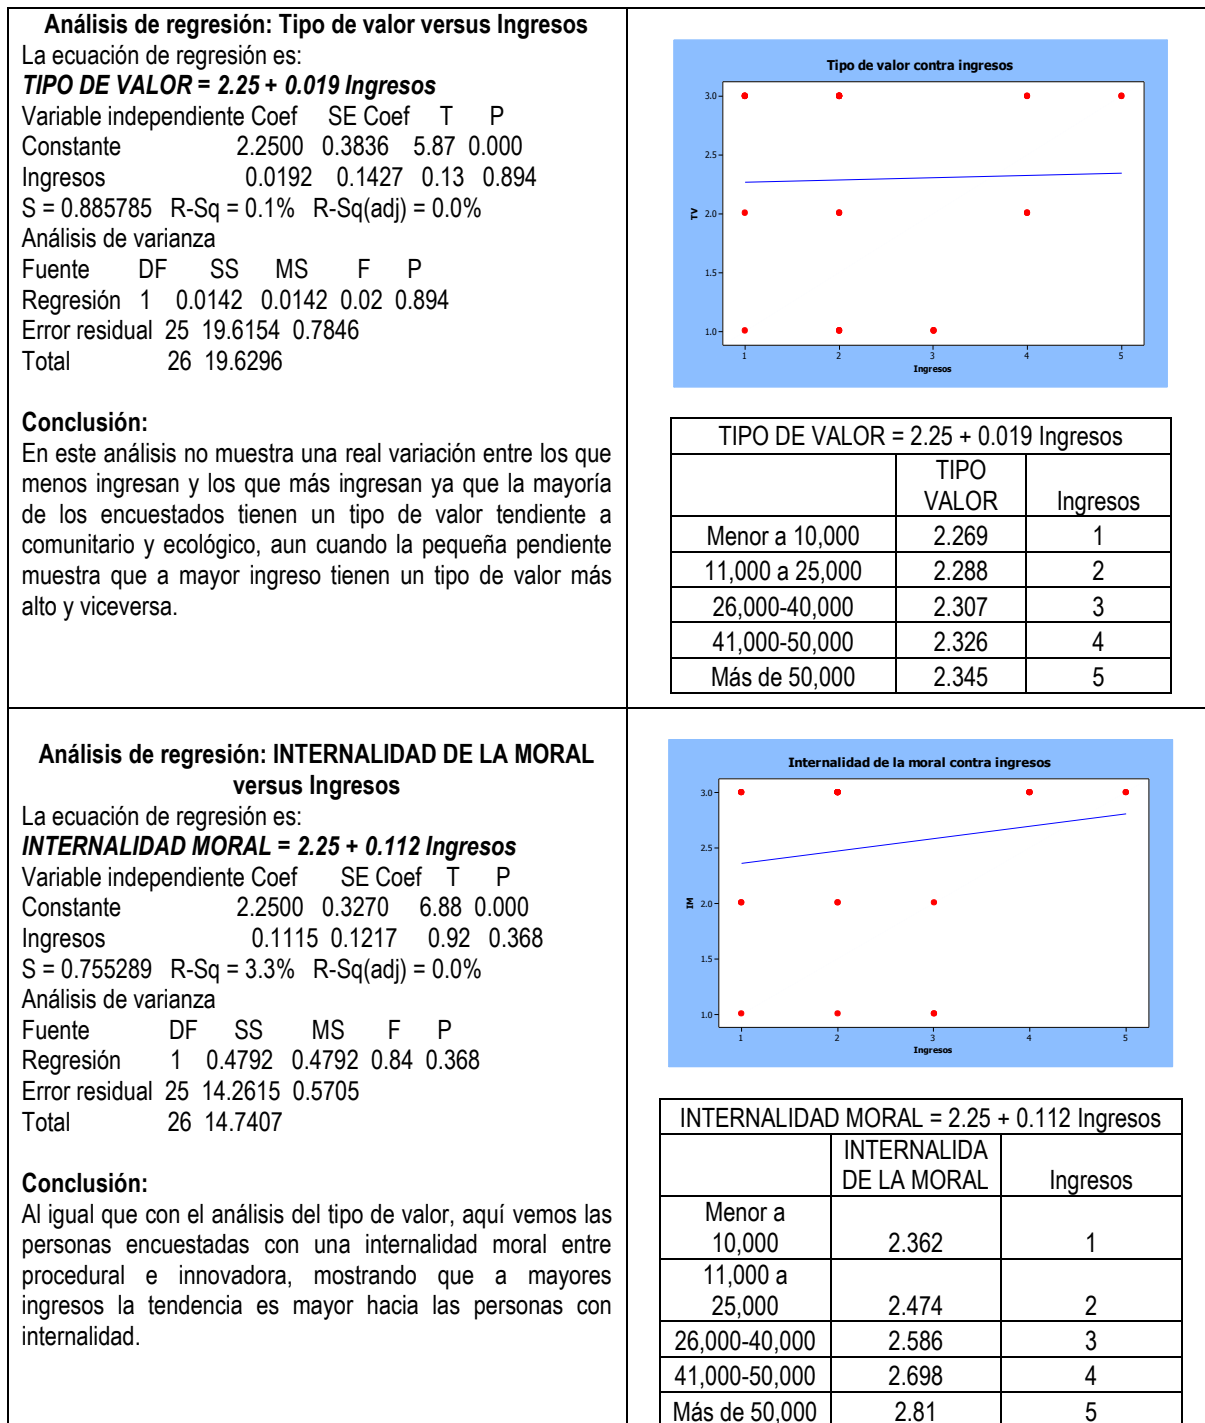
Análisis de regresión: Tipo de valor versus Ingresos
La ecuación de regresión es:
*TIPO DE VALOR = 2.25 + 0.019 Ingresos*
Variable independiente Coef SE Coef T P
Constante 2.2500 0.3836 5.87 0.000
Ingresos 0.0192 0.1427 0.13 0.894
S = 0.885785 R-Sq = 0.1% R-Sq(adj) = 0.0%
Análisis de varianza
Fuente DF SS MS F P
Regresión 1 0.0142 0.0142 0.02 0.894
Error residual 25 19.6154 0.7846
Total 26 19.6296

Conclusión:
En este análisis no muestra una real variación entre los que menos ingresan y los que más ingresan ya que la mayoría de los encuestados tienen un tipo de valor tendiente a comunitario y ecológico, aun cuando la pequeña pendiente muestra que a mayor ingreso tienen un tipo de valor más alto y viceversa.

Tipo de valor contra ingresos
TV
3.0
2.5
2.0
1.5
1.0
1 2 3 4 5
Ingresos

| TIPO DE VALOR = 2.25 + 0.019 Ingresos | | |
|---|---|---|
| | TIPO VALOR | Ingresos |
| Menor a 10,000 | 2.269 | 1 |
| 11,000 a 25,000 | 2.288 | 2 |
| 26,000-40,000 | 2.307 | 3 |
| 41,000-50,000 | 2.326 | 4 |
| Más de 50,000 | 2.345 | 5 |

Análisis de regresión: INTERNALIDAD DE LA MORAL versus Ingresos
La ecuación de regresión es:
*INTERNALIDAD MORAL = 2.25 + 0.112 Ingresos*
Variable independiente Coef SE Coef T P
Constante 2.2500 0.3270 6.88 0.000
Ingresos 0.1115 0.1217 0.92 0.368
S = 0.755289 R-Sq = 3.3% R-Sq(adj) = 0.0%
Análisis de varianza
Fuente DF SS MS F P
Regresión 1 0.4792 0.4792 0.84 0.368
Error residual 25 14.2615 0.5705
Total 26 14.7407

Conclusión:
Al igual que con el análisis del tipo de valor, aquí vemos las personas encuestadas con una internalidad moral entre procedural e innovadora, mostrando que a mayores ingresos la tendencia es mayor hacia las personas con internalidad.

Internalidad de la moral contra ingresos
IM
3.0
2.5
2.0
1.5
1.0
1 2 3 4 5
Ingresos

| INTERNALIDAD MORAL = 2.25 + 0.112 Ingresos | | |
|---|---|---|
| | INTERNALIDA DE LA MORAL | Ingresos |
| Menor a 10,000 | 2.362 | 1 |
| 11,000 a 25,000 | 2.474 | 2 |
| 26,000-40,000 | 2.586 | 3 |
| 41,000-50,000 | 2.698 | 4 |
| Más de 50,000 | 2.81 | 5 |